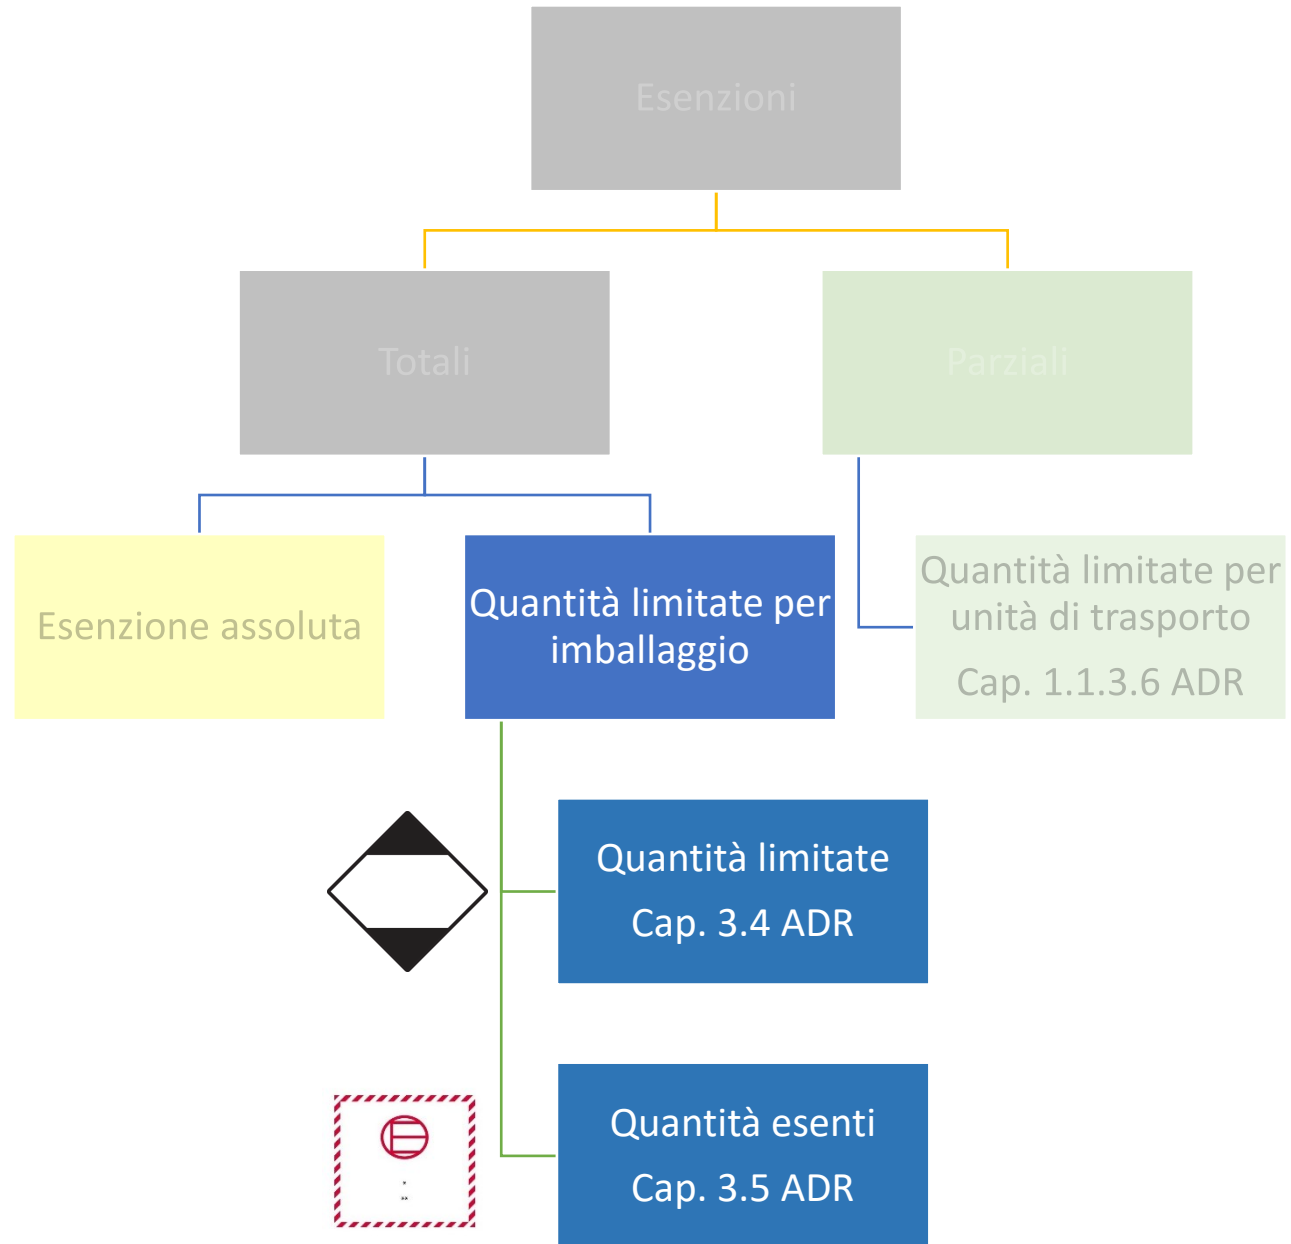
Esenzioni

Totali

Parziali

Esenzione assoluta

Quantità limitate per imballaggio

Quantità limitate per unità di trasporto

Cap. 1.1.3.6 ADR

Quantità limitate

Cap. 3.4 ADR

Quantità esenti

Cap. 3.5 ADR

*

**